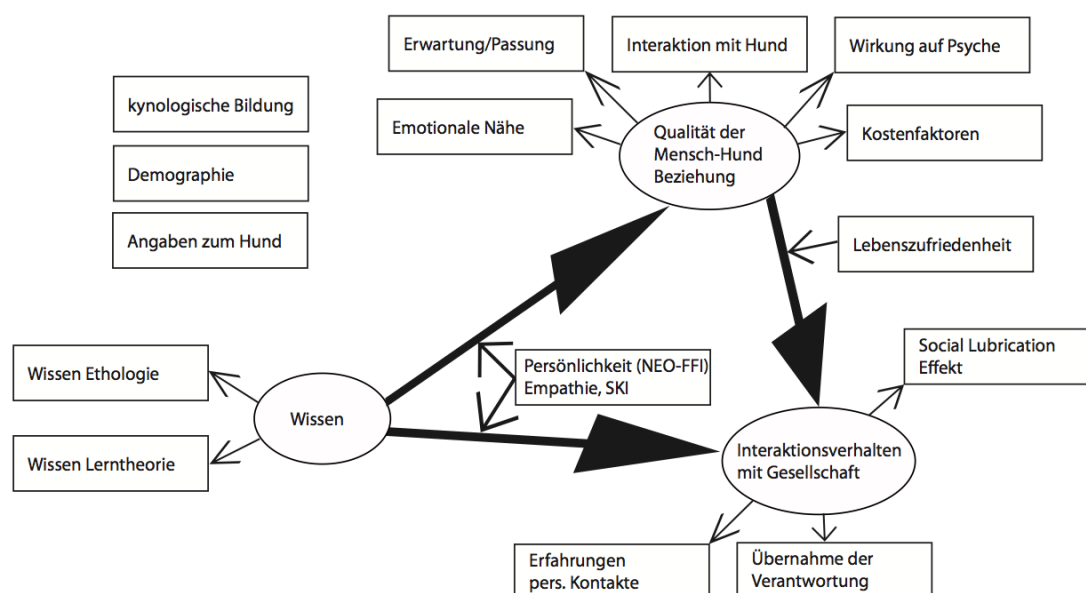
Erwartung/Passung

Interaktion mit Hund

Wirkung auf Psyche

kynologische Bildung

Emotionale Nähe

Qualität der Mensch-Hund Beziehung

Kostenfaktoren

Demographie

Angaben zum Hund

Lebenszufriedenheit

Social Lubrication Effekt

Wissen Ethologie

Persönlichkeit (NEO-FFI) Empathie, SKI

Wissen

Wissen Lerntheorie

Interaktionsverhalten mit Gesellschaft

Erfahrungen pers. Kontakte

Übernahme der Verantwortung